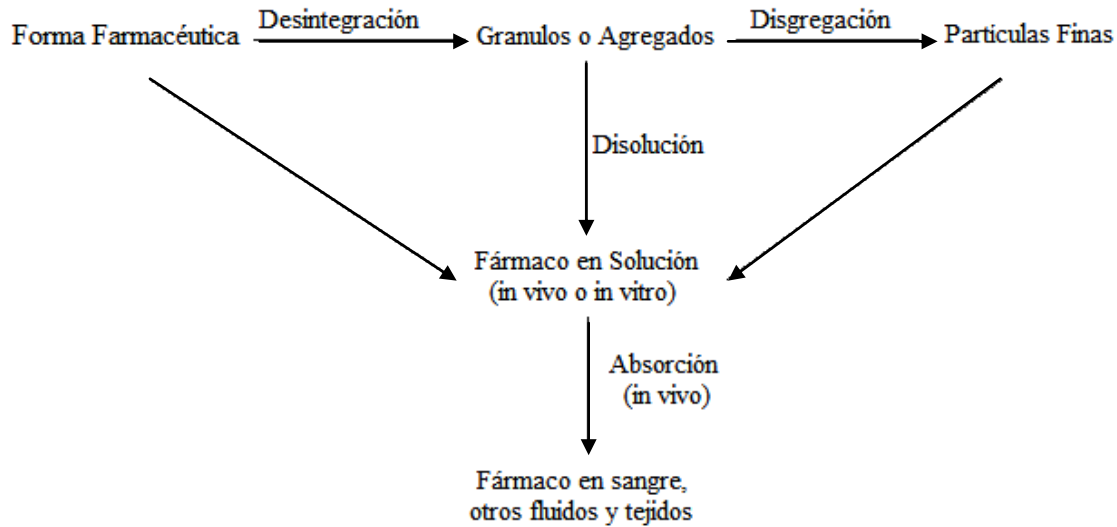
Forma Farmacéutica
Desintegración
Granulos o Agregados
Disgregación
Partículas Finas

Disolución

Fármaco en Solución
(in vivo o in vitro)

Absorción
(in vivo)

Fármaco en sangre,
otros fluidos y tejidos